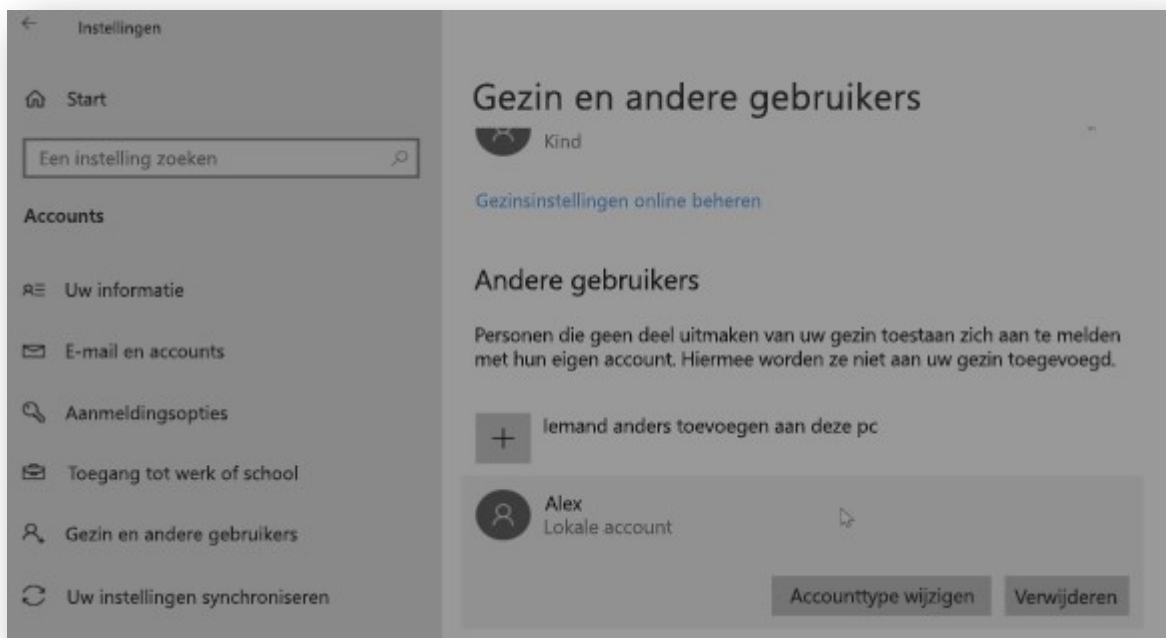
Instellingen

Start

Een instelling zoeken

Accounts

Uw informatie

E-mail en accounts

Aanmeldingsopties

Toegang tot werk of school

Gezin en andere gebruikers

Uw instellingen synchroniseren

Gezin en andere gebruikers

Kind

Gezinsinstellingen online beheren

Andere gebruikers

Personen die geen deel uitmaken van uw gezin toestaan zich aan te melden met hun eigen account. Hiermee worden ze niet aan uw gezin toegevoegd.

Iemand anders toevoegen aan deze pc

Alex
Lokale account

Accounttype wijzigen

Verwijderen